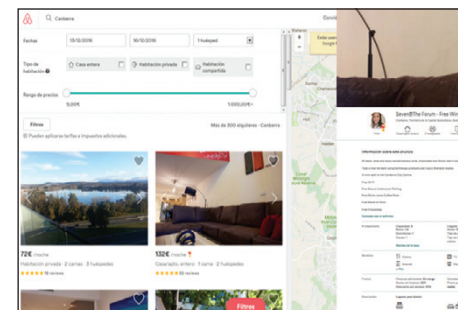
Canberra

Fechas 15/10/2016 16/10/2016 1 huésped

Tipo de habitación Casa entera Habitación privada Habitación compartida

Rango de precios
9,00€ 1.000,00€+

Filtros
Pueden aplicarse tarifas e impuestos adicionales.

Más de 300 alquileres · Canberra

72€ /noche
Habitación privada · 2 camas · 2 huéspedes
★★★★★ 10 reviews

132€ /noche
Casa/apto. entero · 1 cama · 2 huéspedes
★★★★★ 95 reviews

Filtros

Seven@The Forum - Free Wi

Información sobre este anuncio